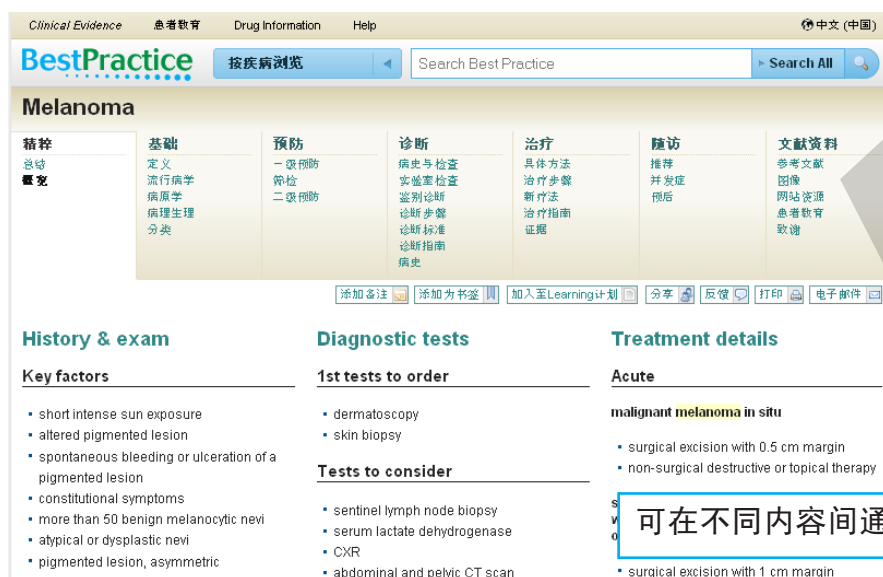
Clinical Evidence 患者教育 Drug Information Help 中文 (中国)

BestPractice 按疾病浏览 Search Best Practice Search All

Melanoma

精粹
总结
概览

基础
定义
流行病学
病原学
病理生理
分类

预防
一级预防
筛检
二级预防

诊断
病史与检查
实验室检查
鉴别诊断
诊断步骤
诊断标准
诊断指南
病史

治疗
具体方法
治疗步骤
新疗法
治疗指南
证据

随访
推荐
并发症
预后

文献资料
参考文献
图像
网站资源
患者教育
致谢

添加备注 添加为书签 加入至Learning计划 分享 反馈 打印 电子邮件

History & exam

Key factors

- short intense sun exposure
- altered pigmented lesion
- spontaneous bleeding or ulceration of a pigmented lesion
- constitutional symptoms
- more than 50 benign melanocytic nevi
- atypical or dysplastic nevi
- pigmented lesion, asymmetric

Diagnostic tests

1st tests to order

- dermatoscopy
- skin biopsy

Tests to consider

- sentinel lymph node biopsy
- serum lactate dehydrogenase
- CXR
- abdominal and pelvic CT scan

Treatment details

Acute

malignant melanoma in situ

- surgical excision with 0.5 cm margin
- non-surgical destructive or topical therapy

s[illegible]
w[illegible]
o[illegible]

可在不同内容间通

- surgical excision with 1 cm margin